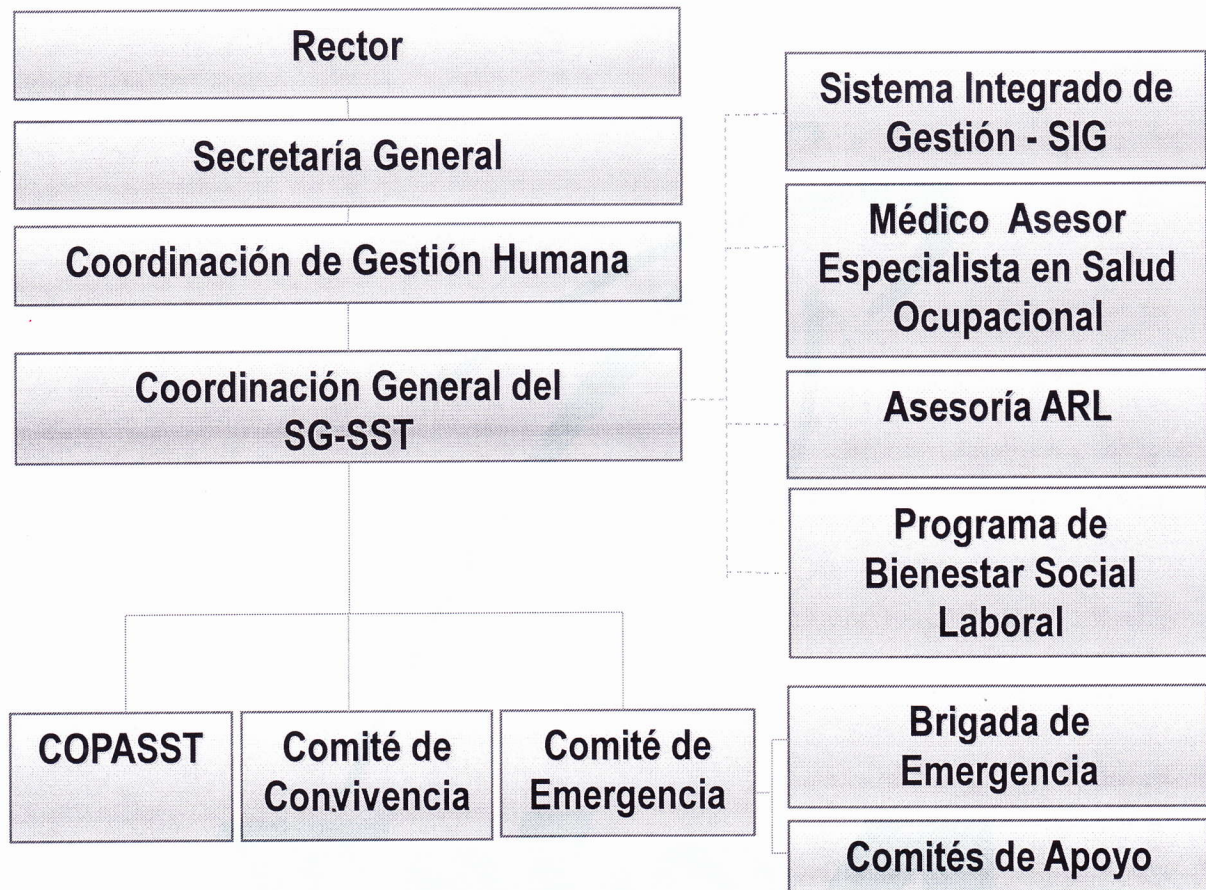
Rector

Secretaría General

Coordinación de Gestión Humana

Coordinación General del SG-SST

Sistema Integrado de Gestión - SIG

Médico Asesor Especialista en Salud Ocupacional

Asesoría ARL

Programa de Bienestar Social Laboral

COPASST

Comité de Convivencia

Comité de Emergencia

Brigada de Emergencia

Comités de Apoyo